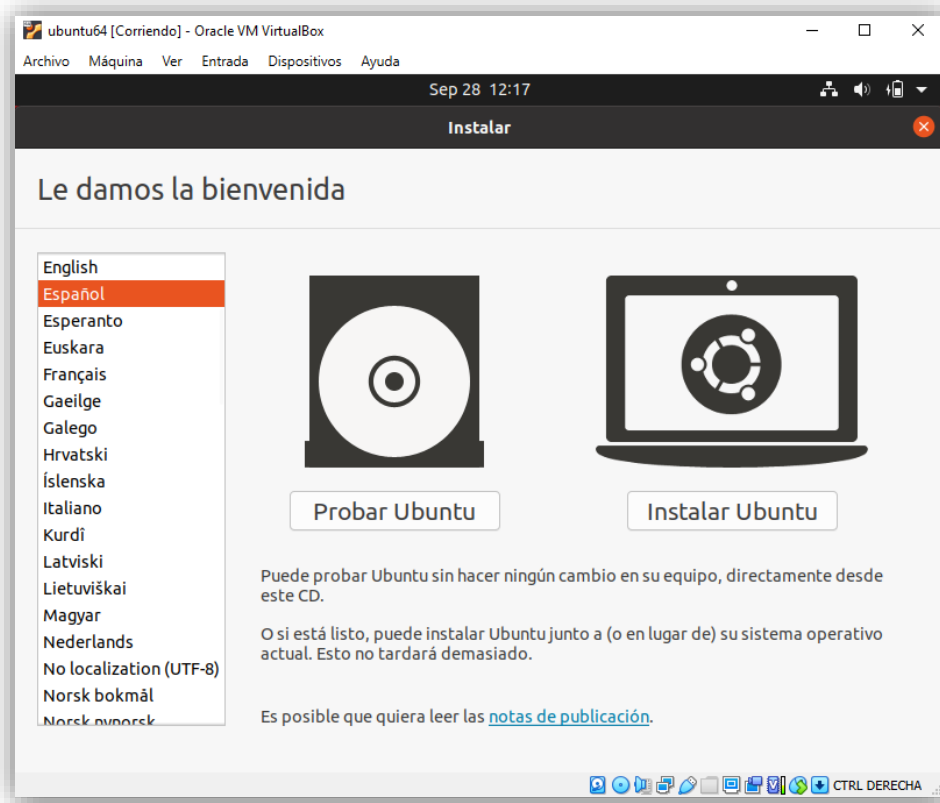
ubuntu64 [Corriendo] - Oracle VM VirtualBox

Archivo Máquina Ver Entrada Dispositivos Ayuda

Sep 28 12:17

Instalar

Le damos la bienvenida

English
Español
Esperanto
Euskara
Français
Gaeilge
Galego
Hrvatski
Íslenska
Italiano
Kurdî
Latviski
Lietuviškai
Magyar
Nederlands
No localization (UTF-8)
Norsk bokmål
Norsk nynorsk

Probar Ubuntu

Instalar Ubuntu

Puede probar Ubuntu sin hacer ningún cambio en su equipo, directamente desde este CD.

O si está listo, puede instalar Ubuntu junto a (o en lugar de) su sistema operativo actual. Esto no tardará demasiado.

Es posible que quiera leer las notas de publicación.

CTRL DERECHA